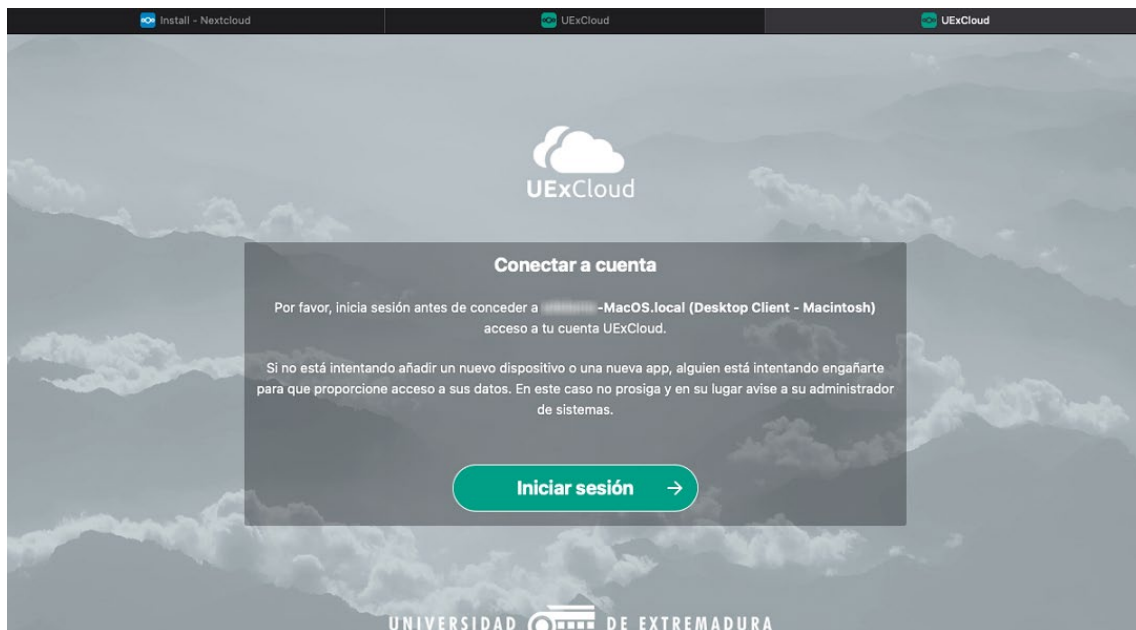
Install - Nextcloud

UExCloud

UExCloud

UExCloud

Conectar a cuenta

Por favor, inicia sesión antes de conceder a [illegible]-MacOS.local (Desktop Client - Macintosh) acceso a tu cuenta UExCloud.

Si no está intentando añadir un nuevo dispositivo o una nueva app, alguien está intentando engañarte para que proporcione acceso a sus datos. En este caso no prosiga y en su lugar avise a su administrador de sistemas.

Iniciar sesión →

UNIVERSIDAD DE EXTREMADURA